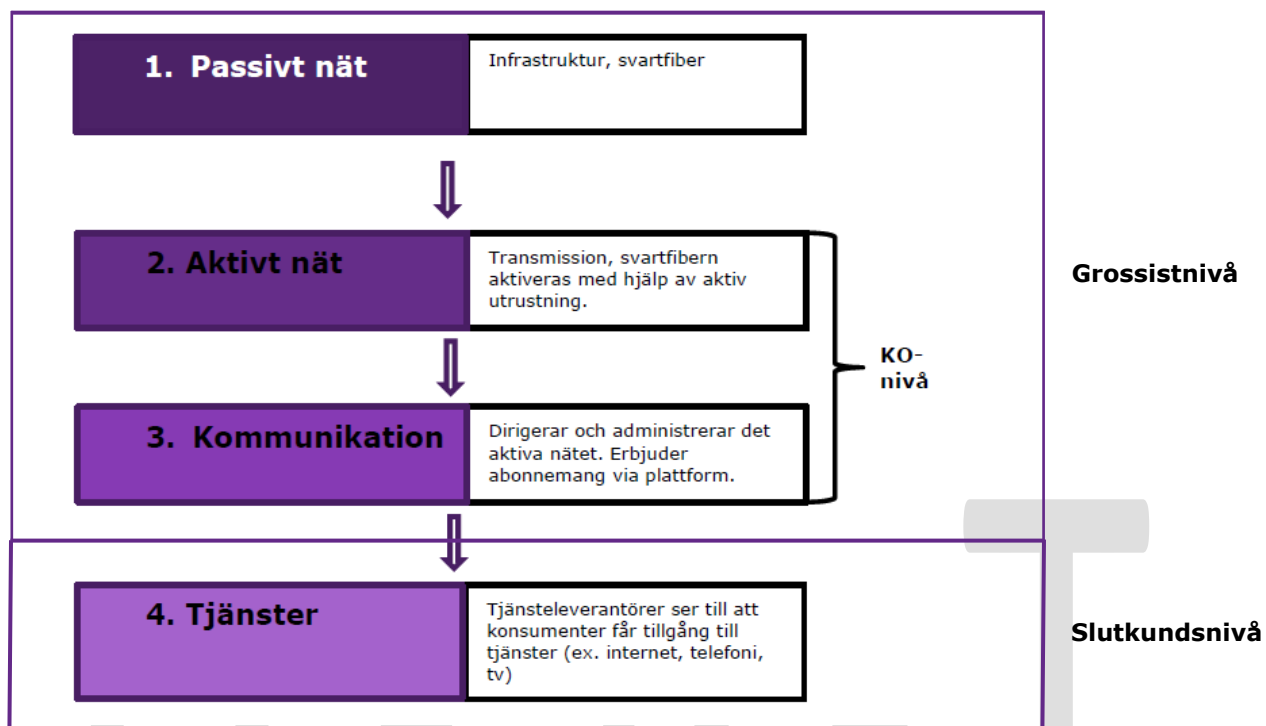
1. Passivt nät

Infrastruktur, svartfiber

2. Aktivt nät

Transmission, svartfibern aktiveras med hjälp av aktiv utrustning.

Grossistnivå

KO-nivå

3. Kommunikation

Dirigerar och administrerar det aktiva nätet. Erbjuder abonnemang via plattform.

4. Tjänster

Tjänsteleverantörer ser till att konsumenter får tillgång till tjänster (ex. internet, telefoni, tv)

Slutkundsnivå